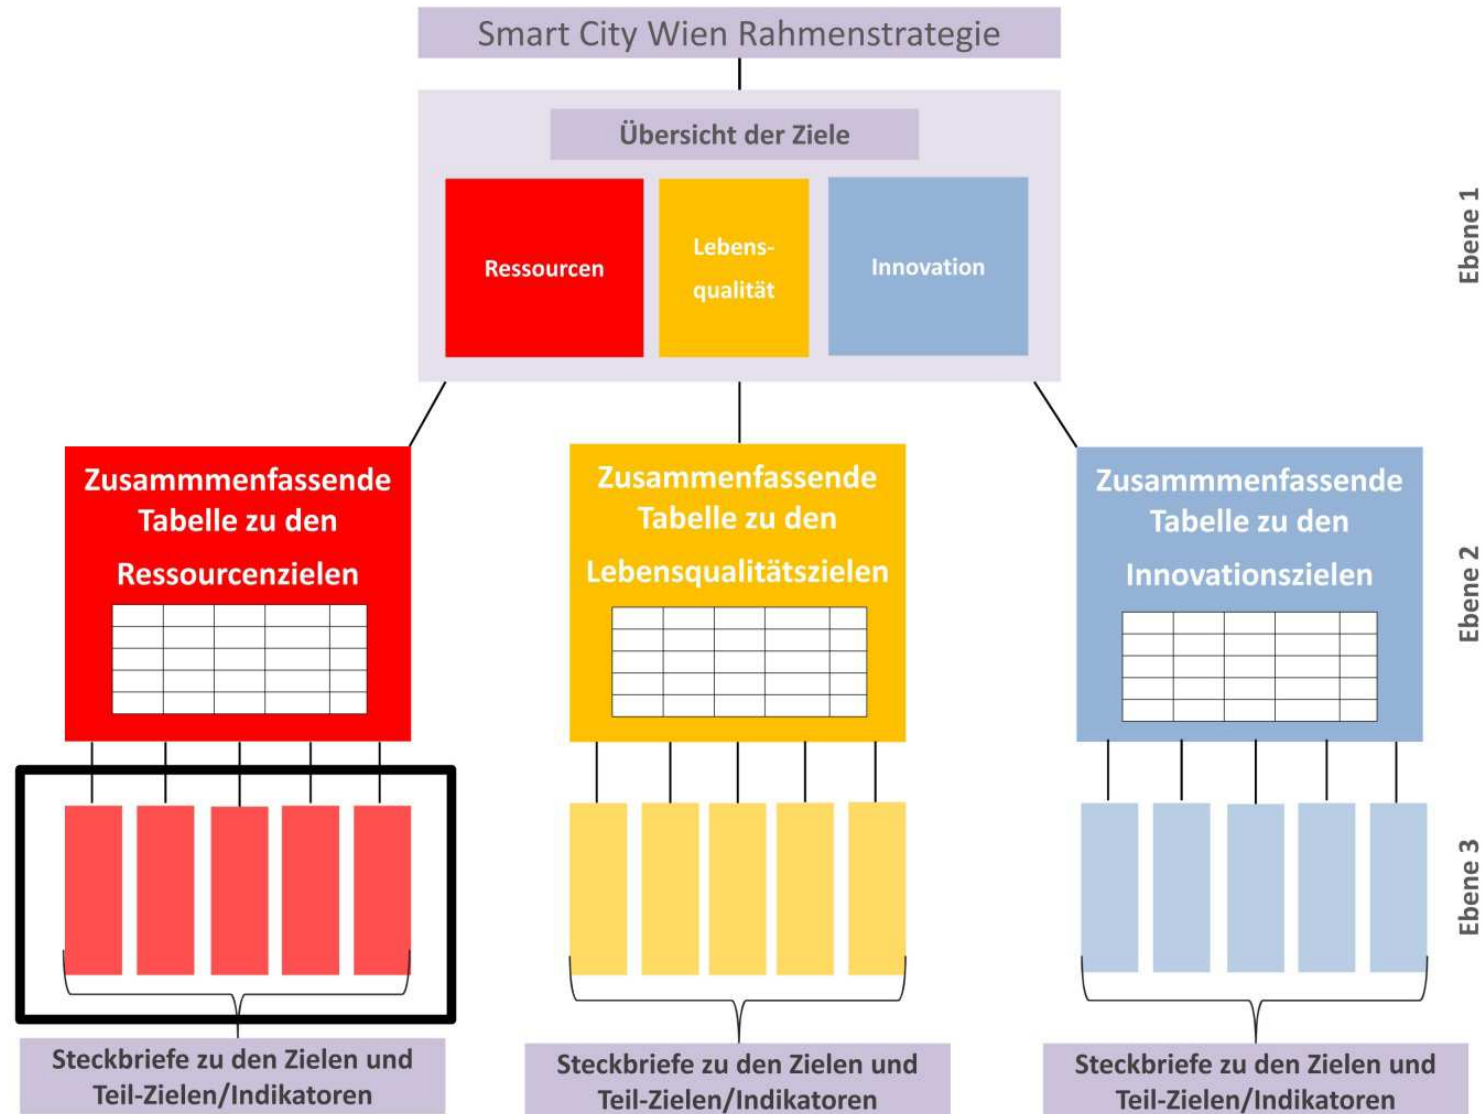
Smart City Wien Rahmenstrategie

Übersicht der Ziele

Ressourcen

Lebens-qualität

Innovation

Ebene 1

Zusammmenfassende Tabelle zu den Ressourcenzielen

Zusammenfassende Tabelle zu den Lebensqualitätszielen

Zusammmenfassende Tabelle zu den Innovationszielen

Ebene 2

Ebene 3

Steckbriefe zu den Zielen und Teil-Zielen/Indikatoren

Steckbriefe zu den Zielen und Teil-Zielen/Indikatoren

Steckbriefe zu den Zielen und Teil-Zielen/Indikatoren